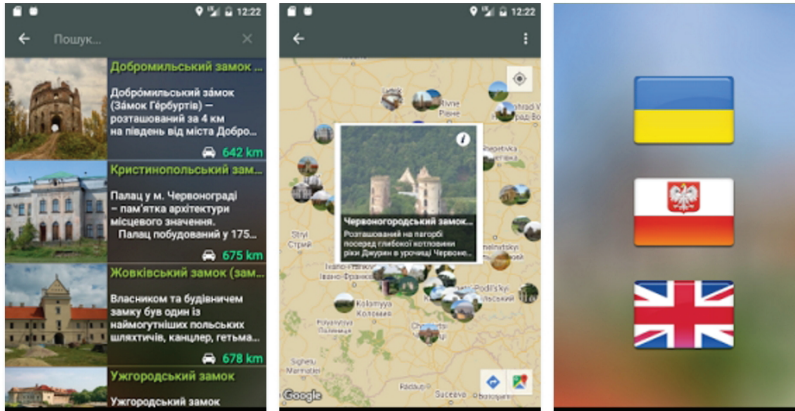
12:22

Пошук...

Добромильський замок

Добромильський замок (Замок Гербуртів) – розташований за 4 км на південь від міста Добро...

642 km

Кристинопольський замок

Палац у м. Червонограді – пам'ятка архітектури місцевого значення. Палац побудований у 175...

675 km

Жовківський замок (зам...

Власником та будівничим замку був один із наймогутніших польських шляхтичів, канцлер, гетьма...

678 km

Ужгородський замок

Ужгородський замок

12:22

Червоногородський замок

Розташований на пагорбі посеред глибокої котловини ріки Джурин в урочищі Червоне...

Stryi

Стрий

Ivano-Frankivsk

Kolomyia

Коломия

Chernivtsi

Google